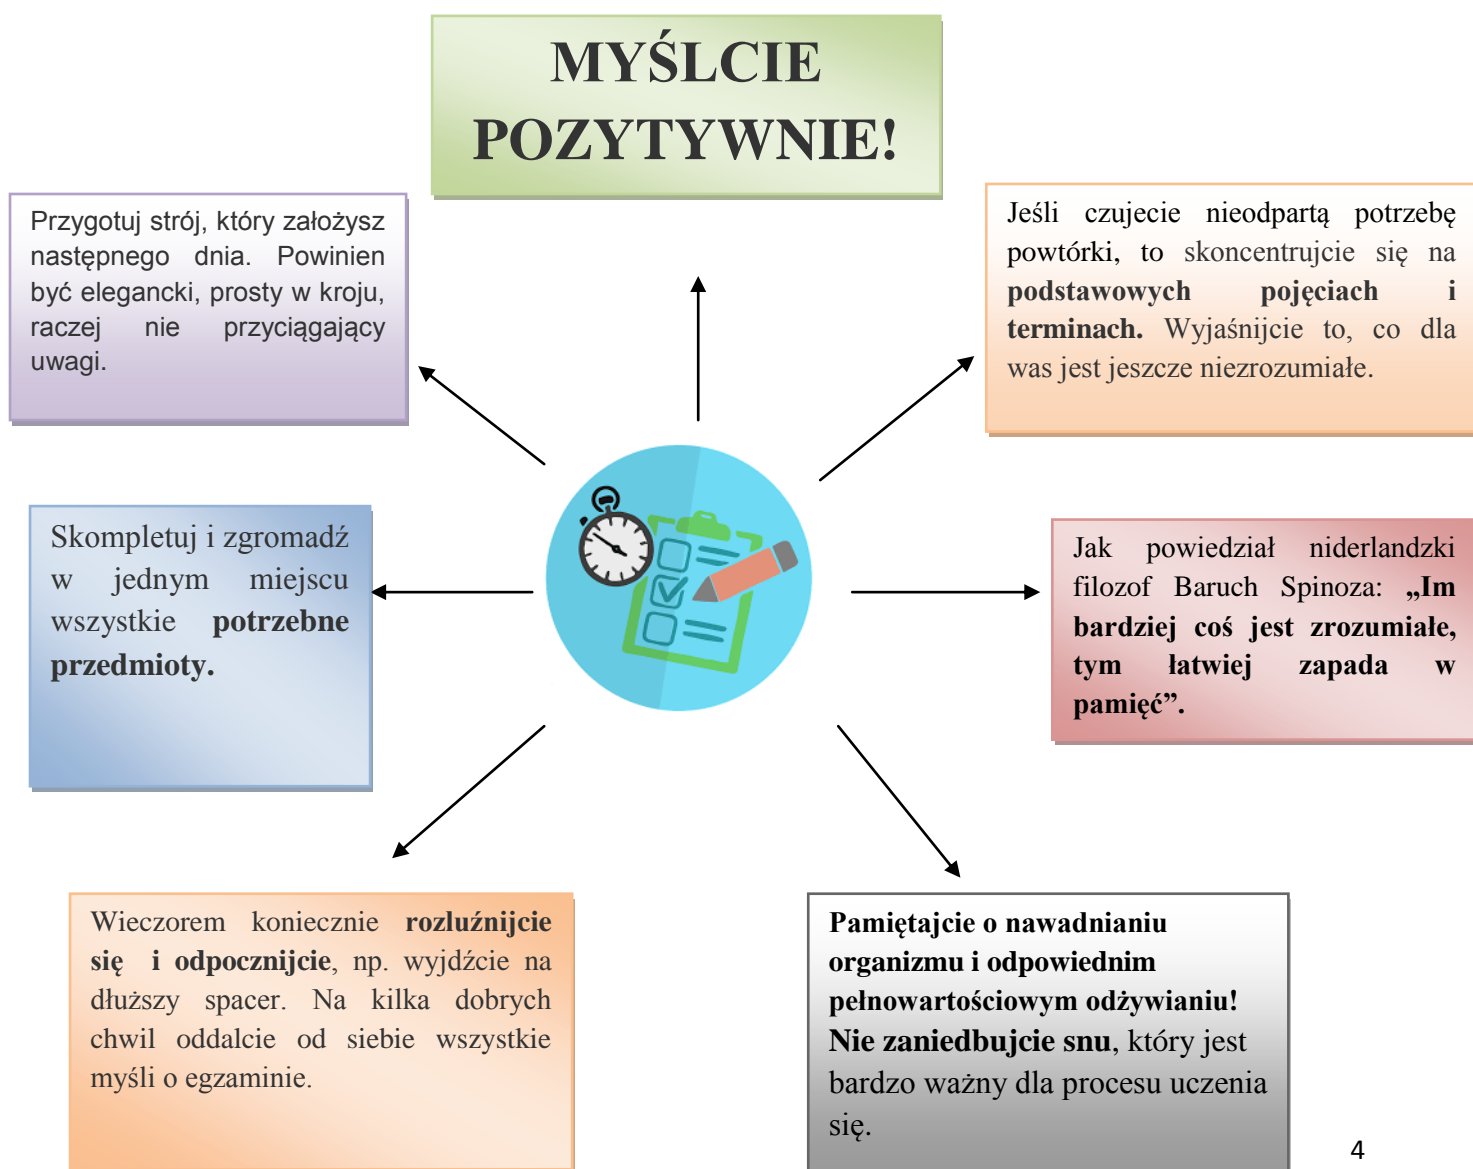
MYŚLCIE POZYTYWNIE!

Przygotuj strój, który założysz następnego dnia. Powinien być elegancki, prosty w kroju, raczej nie przyciągający uwagi.

Jeśli czujecie nieodpartą potrzebę powtórki, to skoncentrujcie się na **podstawowych pojęciach i terminach.** Wyjaśnijcie to, co dla was jest jeszcze niezrozumiałe.

Skompletuj i zgromadź w jednym miejscu wszystkie **potrzebne przedmioty.**

Jak powiedział niderlandzki filozof Baruch Spinoza: **„Im bardziej coś jest zrozumiałe, tym łatwiej zapada w pamięć”.**

Wieczorem koniecznie **rozluźnijcie się i odpocznijcie**, np. wyjdźcie na dłuższy spacer. Na kilka dobrych chwil oddalcie od siebie wszystkie myśli o egzaminie.

**Pamiętajcie o nawadnianiu organizmu i odpowiednim pełnowartościowym odżywianiu! Nie zaniedbujcie snu**, który jest bardzo ważny dla procesu uczenia się.

4